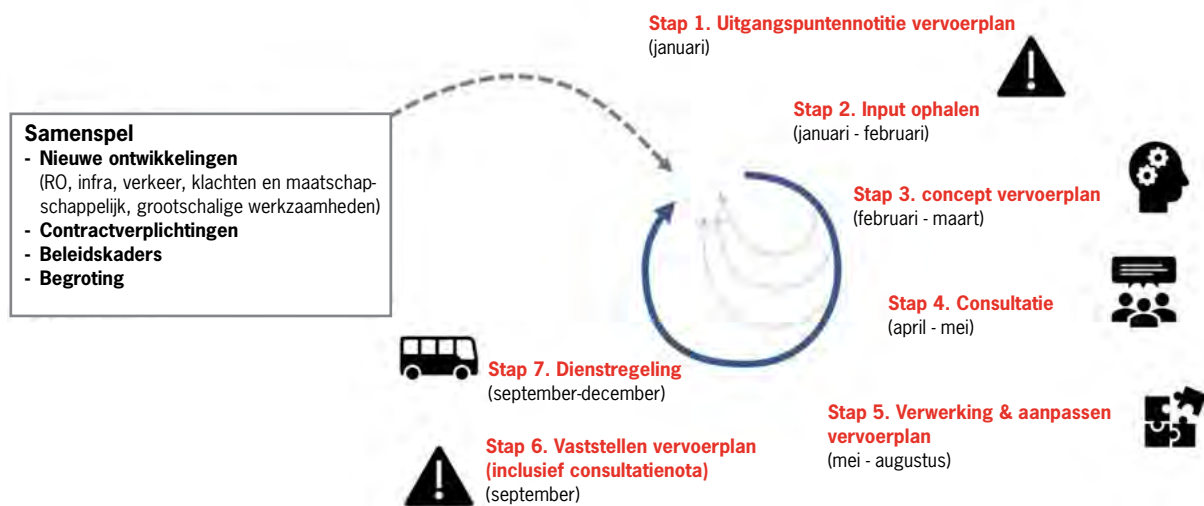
Samenspel
- Nieuwe ontwikkelingen
(RO, infra, verkeer, klachten en maatschapschappelijk, grootschalige werkzaamheden)
- Contractverplichtingen
- Beleidskaders
- Begroting

Stap 1. Uitgangspuntennotitie vervoerplan
(januari)

Stap 2. Input ophalen
(januari - februari)

Stap 3. concept vervoerplan
(februari - maart)

Stap 4. Consultatie
(april - mei)

Stap 5. Verwerking & aanpassen vervoerplan
(mei - augustus)

Stap 6. Vaststellen vervoerplan (inclusief consultatienota)
(september)

Stap 7. Dienstregeling
(september-december)